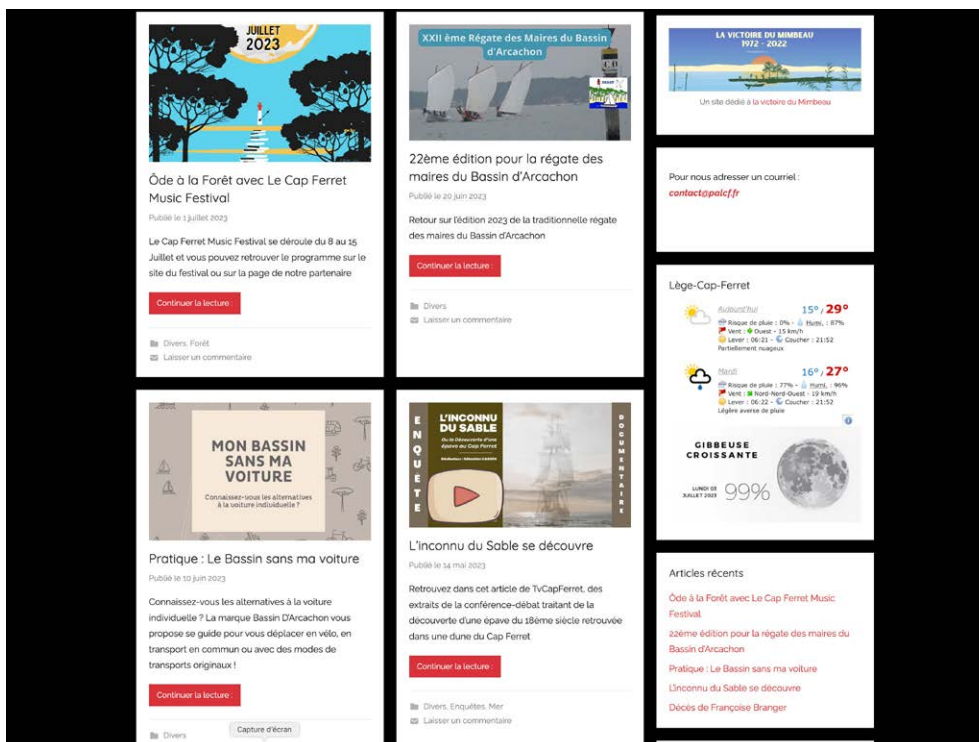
JUILLET 2023

Óde à la Forêt avec Le Cap Ferret Music Festival

Publié le 1 juillet 2023

Le Cap Ferret Music Festival se déroule du 8 au 15 Juillet et vous pouvez retrouver le programme sur le site du festival ou sur la page de notre partenaire

Continuer la lecture :

Divers, Forêt

Laisser un commentaire

XXII ème Régate des Maires du Bassin d'Arcachon

22ème édition pour la régate des maires du Bassin d'Arcachon

Publié le 20 juin 2023

Retour sur l'édition 2023 de la traditionnelle régate des maires du Bassin d'Arcachon

Continuer la lecture :

Divers

Laisser un commentaire

LA VICTOIRE DU MIMBEAU 1972 - 2022

Un site dédié à la victoire du Mimbeau

Pour nous adresser un courriel :

contact@palcf.fr

Lège-Cap-Ferret

Aujourd'hui 15° / 29°

Risque de pluie : 0% - Humi. : 87%

Vent : Ouest - 15 km/h

Lever : 06:21 - Coucher : 21:52

Partiellement nuageux

Mardi 16° / 27°

Risque de pluie : 77% - Humi. : 96%

Vent : Nord-Nord-Ouest - 19 km/h

Lever : 06:22 - Coucher : 21:52

Légère averse de pluie

GIBBEUSE CROISSANTE

LUNDI 03 JUILLET 2023 99%

MON BASSIN SANS MA VOITURE

Connaissez-vous les alternatives à la voiture individuelle ?

Pratique : Le Bassin sans ma voiture

Publié le 10 juin 2023

Connaissez-vous les alternatives à la voiture individuelle ? La marque Bassin D'Arcachon vous propose se guide pour vous déplacer en vélo, en transport en commun ou avec des modes de transports originaux !

Continuer la lecture :

Divers

Capture d'écran

ENQUETE

L'INCONNU DU SABLE

DOCUMENTAIRE

L'inconnu du Sable se découvre

Publié le 14 mai 2023

Retrouvez dans cet article de TvCapFerret, des extraits de la conférence-débat traitant de la découverte d'une épave du 18ème siècle retrouvée dans une dune du Cap Ferret

Continuer la lecture :

Divers, Enquêtes, Mer

Laisser un commentaire

Articles récents

Óde à la Forêt avec Le Cap Ferret Music Festival

22ème édition pour la régate des maires du Bassin d'Arcachon

Pratique : Le Bassin sans ma voiture

L'inconnu du Sable se découvre

Décès de Françoise Branger